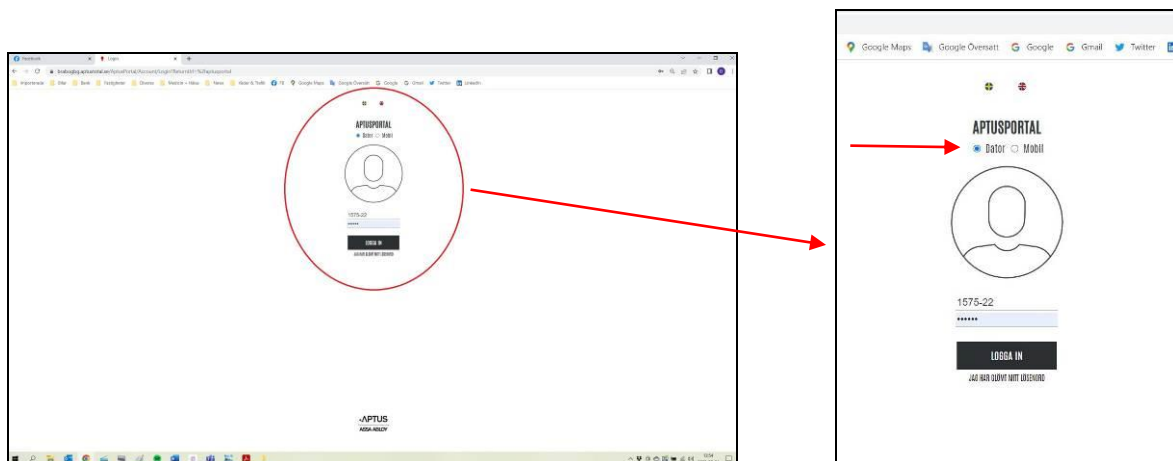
Facebook
Login
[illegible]
Importerade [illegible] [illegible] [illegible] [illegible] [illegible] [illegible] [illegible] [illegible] Google Maps Google Översätt Google Gmail Twitter LinkedIn

APTUSPORTAL
Dator Mobil
1575-22
••••••
LOGGA IN
JAG HAR GLÖMT MITT LÖSENORD

APTUS
ASSA ABLOY

Google Maps Google Översätt Google Gmail Twitter

APTUSPORTAL
Dator Mobil
1575-22
••••••
LOGGA IN
JAG HAR GLÖMT MITT LÖSENORD